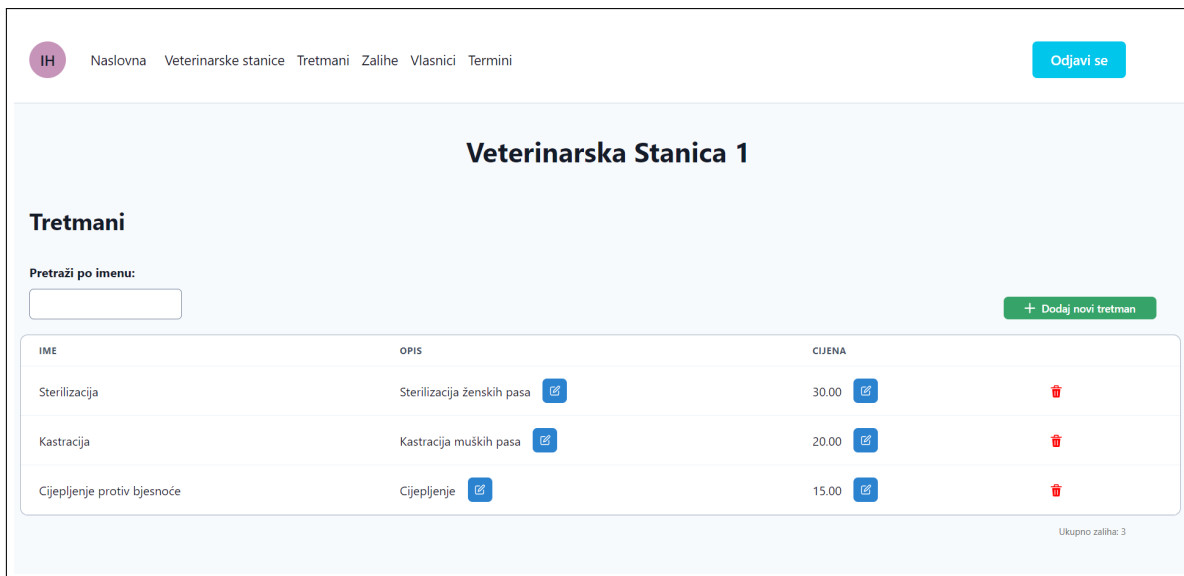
IH Naslovna Veterinarske stanice Tretmani Zalihe Vlasnici Termini

Odjavi se

Veterinarska Stanica 1

Tretmani

Pretraži po imenu:

+ Dodaj novi tretman

| IME | OPIS | CIJENA | |
|---|---|---|---|
| Sterilizacija | Sterilizacija ženskih pasa | 30.00 | |
| Kastracija | Kastracija muških pasa | 20.00 | |
| Cijepljenje protiv bjesnoće | Cijepljenje | 15.00 | |

Ukupno zaliha: 3